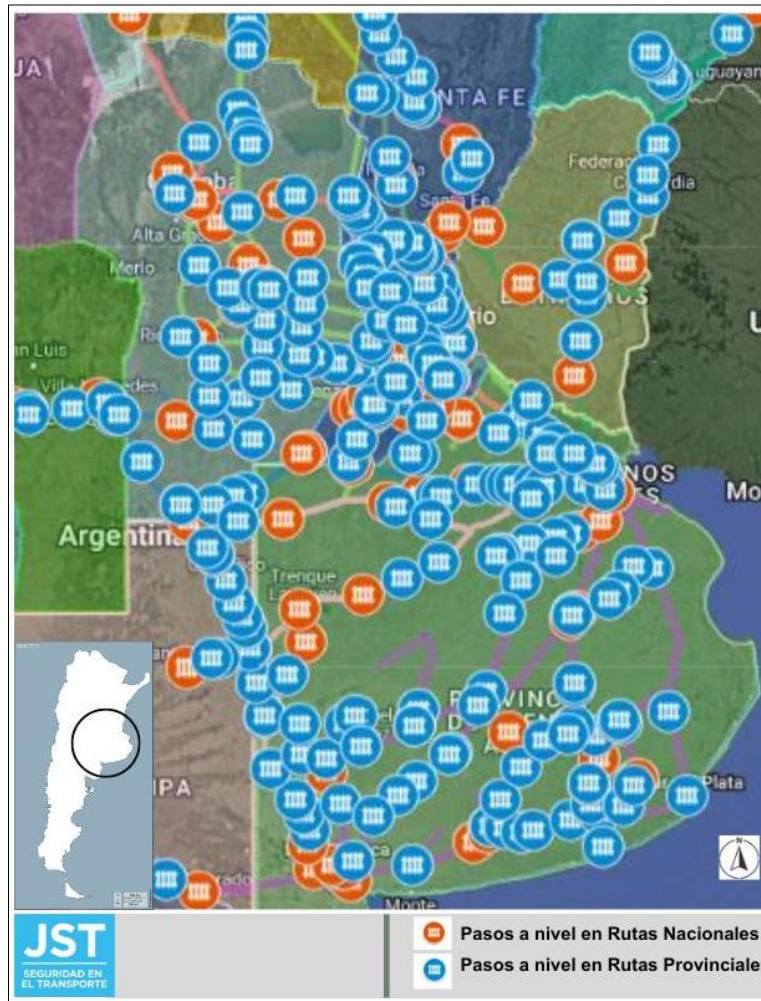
UA
NTA FE
uguayan
Federac
dia
Santa Fe
Alta Gr
Merlo
rio
n Luis
Villa
edes
U
Argentina
NOS
Mo
Trenque
VINC
Plata
PA
Monte
JST
SEGURIDAD EN EL TRANSPORTE
Pasos a nivel en Rutas Nacionales
Pasos a nivel en Rutas Provinciale